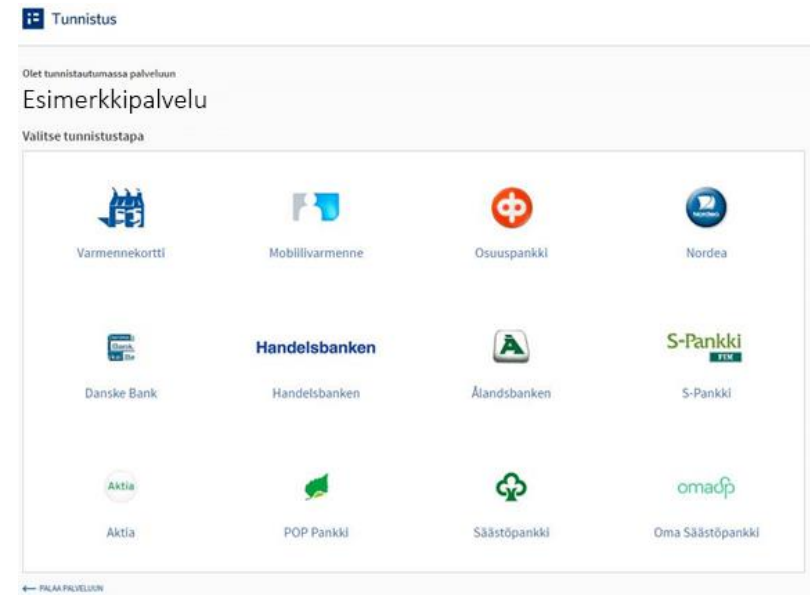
Tunnistus

Olet tunnistautumassa palveluun

Esimerkkipalvelu

Valitse tunnistustapa

Varmennekortti

Mobiilivarmenne

Osuuspankki

Nordea

Danske Bank

Handelsbanken

Handelsbanken

Ålandsbanken

S-Pankki

S-Pankki

Aktia

Aktia

POP Pankki

Säästöpankki

omasp

Oma Säästöpankki

← PALAA PALVELUUN